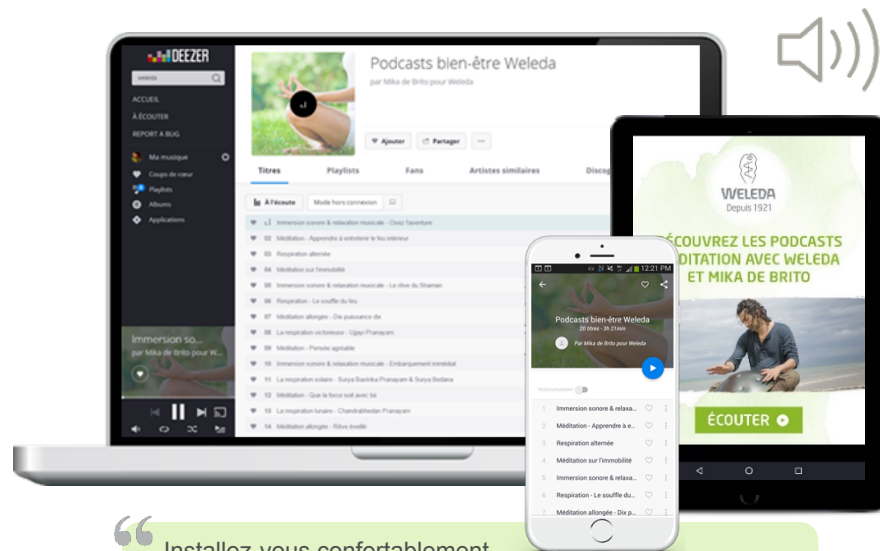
DEEZER

weleda

ACCUEIL
À ÉCOUTER
REPORT A BUG

Ma musique
Coups de cœur
Playlists
Albums
Applications

Immersion so...
par Mika de Brito pour W...

Podcasts bien-être Weleda
par Mika de Brito pour Weleda

Ajouter
Partager
...

Titres
Playlists
Fans
Artistes similaires
Discog

À l'écoute
Mode hors connexion

01 Immersion sonore & relaxation musicale - Osez l'aventure
02 Méditation - Apprendre à entretenir le feu intérieur
03 Respiration alternée
04 Méditation sur l'immobilité
05 Immersion sonore & relaxation musicale - Le rêve du Shaman
06 Respiration - Le souffle du feu
07 Méditation allongée - Dix puissance dix
08 La respiration victorieuse - Ujjayi Pranayam
09 Méditation - Pensée agréable
10 Immersion sonore & relaxation musicale - Embarquement immédiat
11 La respiration solaire - Surya Bastrika Pranayam & Surya Bedana
12 Méditation - Que la force soit avec toi
13 La respiration lunaire - Chandrabhedan Pranayam
14 Méditation allongée - Rêve éveillé

12:21 PM
Podcasts bien-être Weleda
20 titres · 3h 21 min
Par Mika de Brito pour Weleda

Immersion sonore & relaxa...
Méditation - Apprendre à e...
Respiration alternée
Méditation sur l'immobilité
Immersion sonore & relaxa...
Respiration - Le souffle du...
Méditation allongée - Dix p...

WELEDA
Depuis 1921
ÉCOUVREZ LES PODCASTS
DITATION AVEC WELEDA
ET MIKA DE BRITO
ÉCOUTER

Installez-vous confortablement